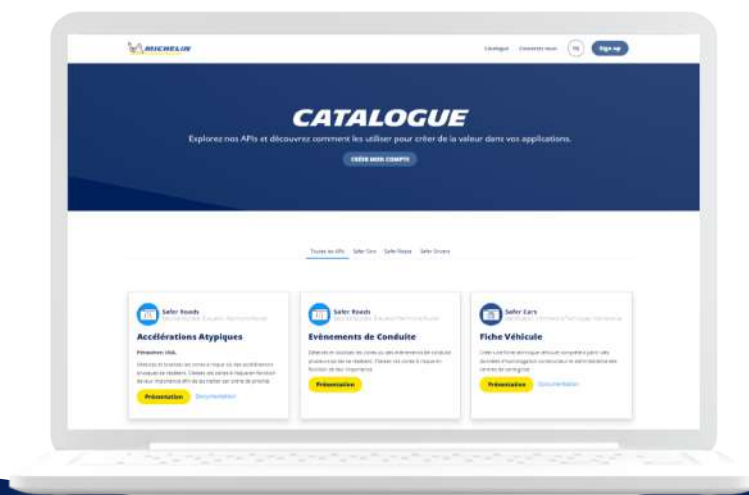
MICHELIN

Catalogue Connectez-vous FR Sign up

CATALOGUE

Explorez nos APIs et découvrez comment les utiliser pour créer de la valeur dans vos applications.

CRÉER MON COMPTE

Toutes les APIs Safer Cars Safer Roads Safer Drivers

Safer Roads
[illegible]

Accélérations Atypiques

Périmètre : USA

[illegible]

Présentation Documentation

Safer Roads
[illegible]

Evènements de Conduite

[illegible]

Présentation

Safer Cars
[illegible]

Fiche Véhicule

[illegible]

Présentation Documentation